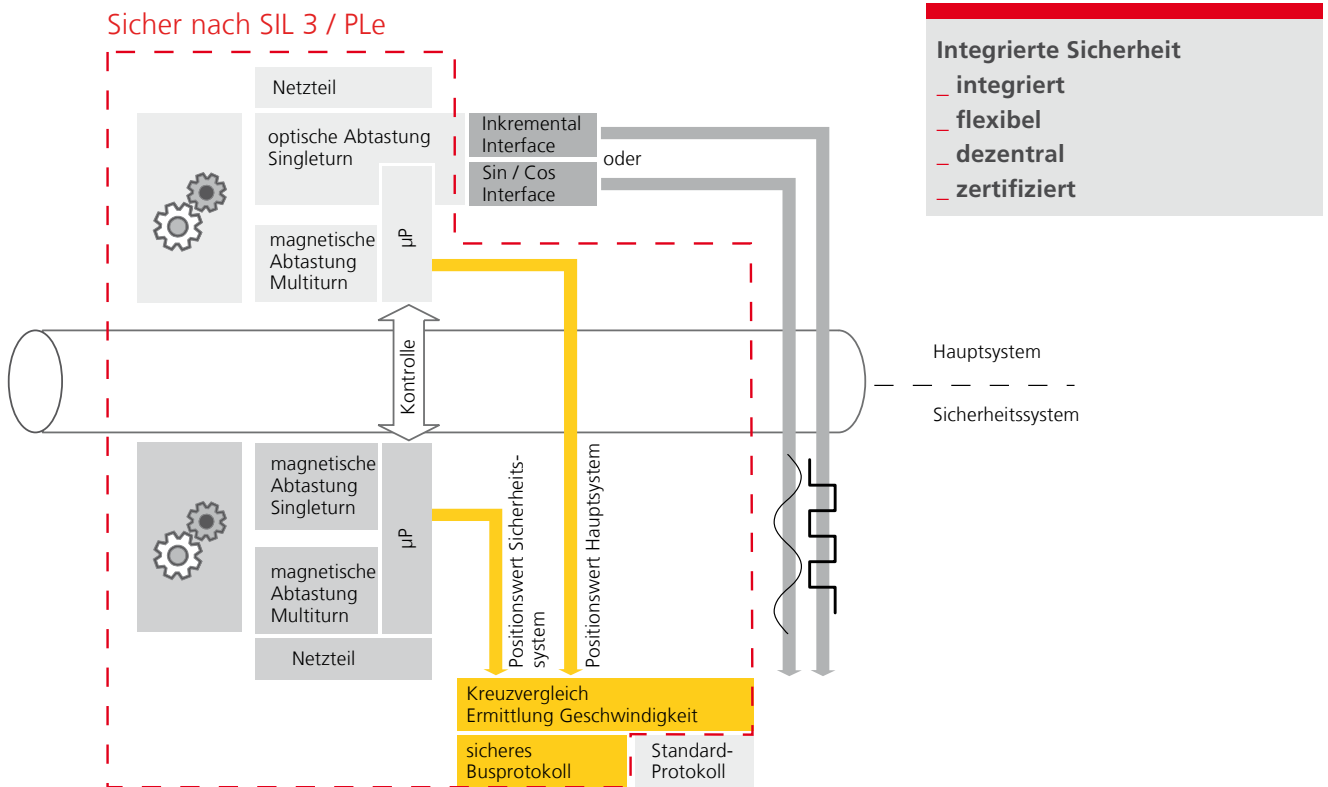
Sicher nach SIL 3 / PLe

Integrierte Sicherheit
_ integriert
_ flexibel
_ dezentral
_ zertifiziert

Netzteil

optische Abtastung Singleturn

Inkremental Interface

oder

Sin / Cos Interface

magnetische Abtastung Multiturn

µP

Kontrolle

Hauptsystem

Sicherheitssystem

magnetische Abtastung Singleturn

µP

Positionswert Sicherheitssystem

Positionswert Hauptsystem

magnetische Abtastung Multiturn

Netzteil

Kreuzvergleich
Ermittlung Geschwindigkeit

sicheres Busprotokoll

Standard-Protokoll